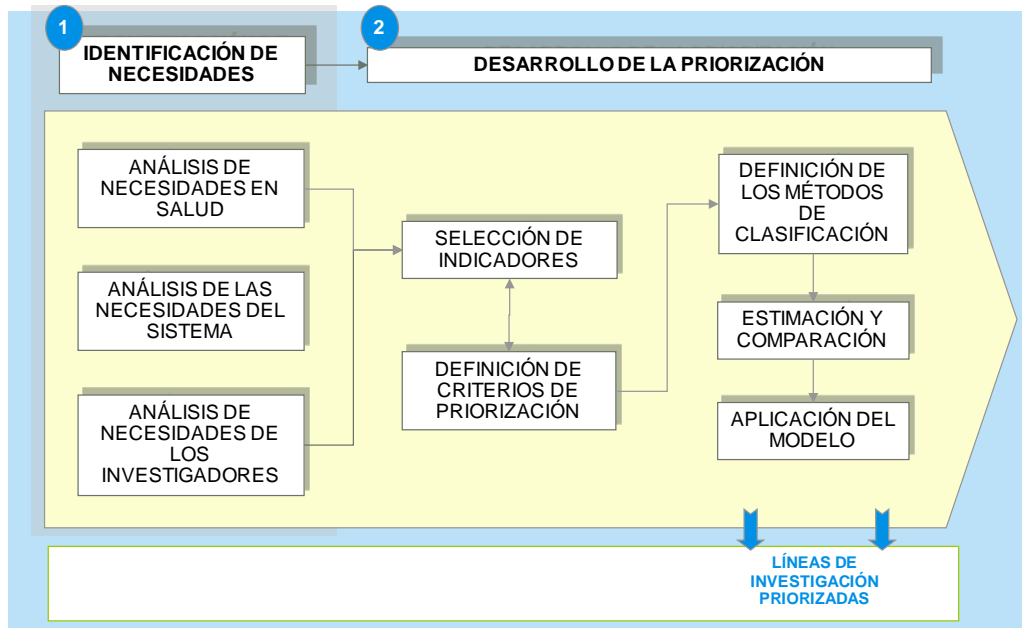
1

IDENTIFICACIÓN DE NECESIDADES

2

DESARROLLO DE LA PRIORIZACIÓN

ANÁLISIS DE NECESIDADES EN SALUD

ANÁLISIS DE LAS NECESIDADES DEL SISTEMA

ANÁLISIS DE NECESIDADES DE LOS INVESTIGADORES

SELECCIÓN DE INDICADORES

DEFINICIÓN DE CRITERIOS DE PRIORIZACIÓN

DEFINICIÓN DE LOS MÉTODOS DE CLASIFICACIÓN

ESTIMACIÓN Y COMPARACIÓN

APLICACIÓN DEL MODELO

LÍNEAS DE INVESTIGACIÓN PRIORIZADAS